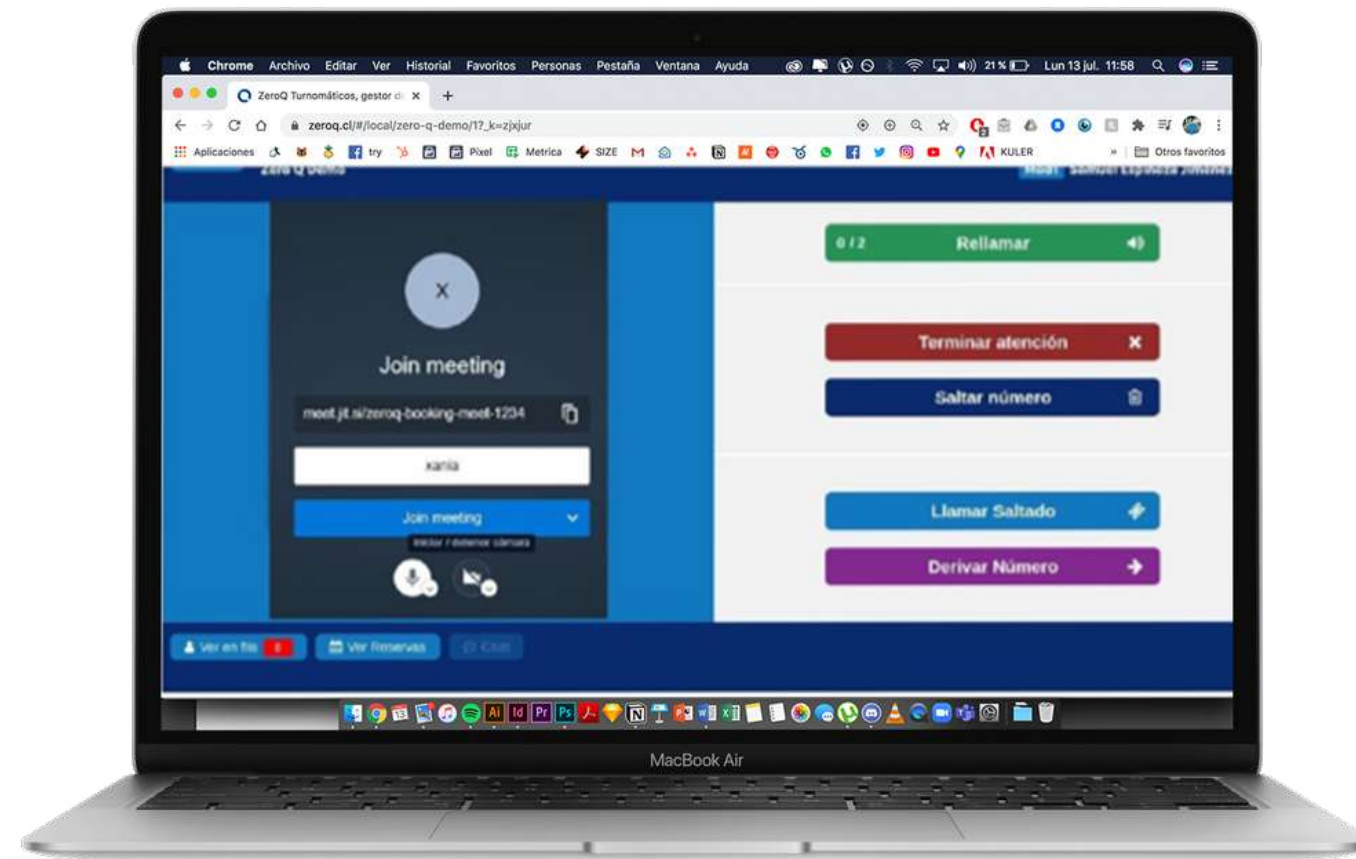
Chrome Archivo Editar Ver Historial Favoritos Personas Pestaña Ventana Ayuda 21% Lun 13 jul. 11:58

ZeroQ Turnomáticos, gestor d ×

zeroq.cl/#/local/zero-q-demo/1?_k=zjxjur

Aplicaciones try Pixel Metrica SIZE KULER Otros favoritos

Zero Q Demo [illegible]

X

Join meeting

meet.jit.si/zeroq-booking-meet-1234

xania

Join meeting

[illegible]

0 / 2 Rellamar

Terminar atención

Saltar número

Llamar Saltado

Derivar Número

Ver en fila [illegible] Ver Reservas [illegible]

MacBook Air